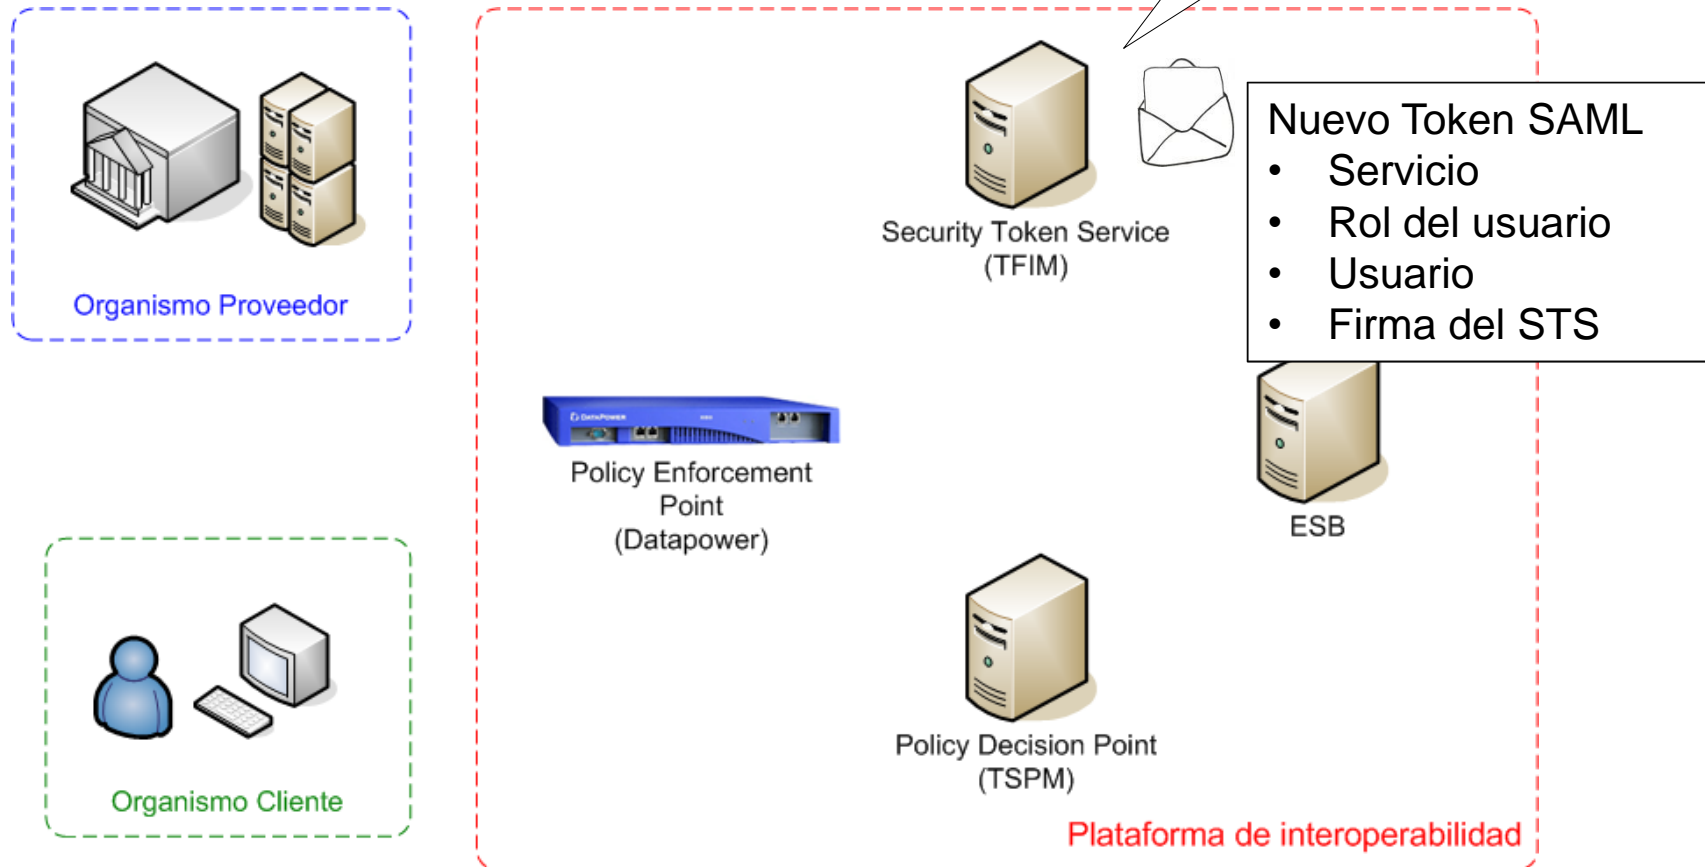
Organismo Proveedor

Security Token Service
(TFIM)

Nuevo Token SAML
• Servicio
• Rol del usuario
• Usuario
• Firma del STS

Policy Enforcement Point (Datapower)

ESB

Organismo Cliente

Policy Decision Point
(TSPM)

Plataforma de interoperabilidad